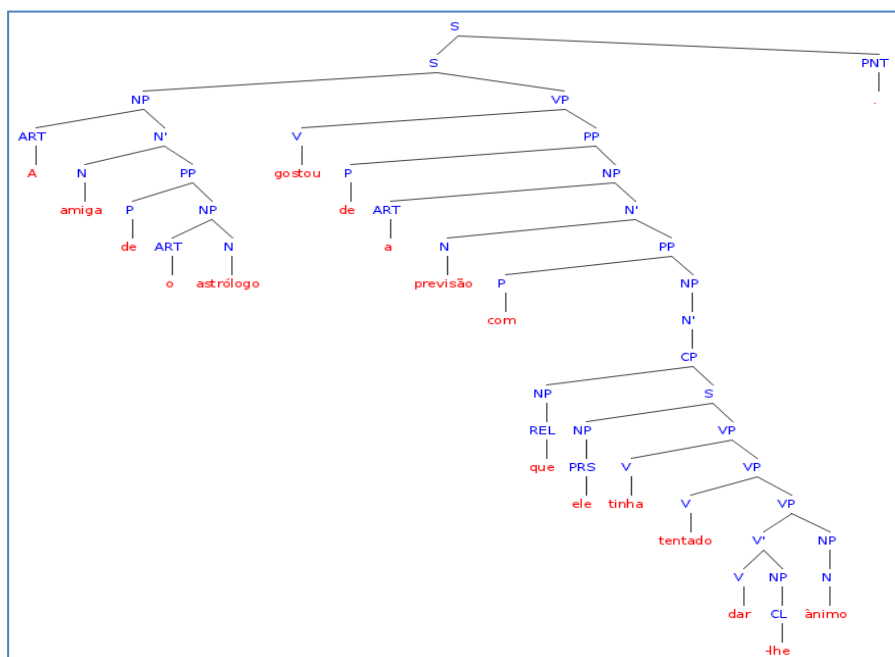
S
S
PNT
.
NP
VP
ART
A
N'
N
amiga
PP
P
de
NP
ART
o
N
astrólogo
V
gostou
PP
P
de
NP
ART
a
N'
N
previsão
PP
P
com
NP
N'
CP
NP
REL
que
S
NP
PRS
ele
VP
V
tinha
VP
V
tentado
VP
V'
V
dar
NP
CL
-lhe
NP
N
ânimo